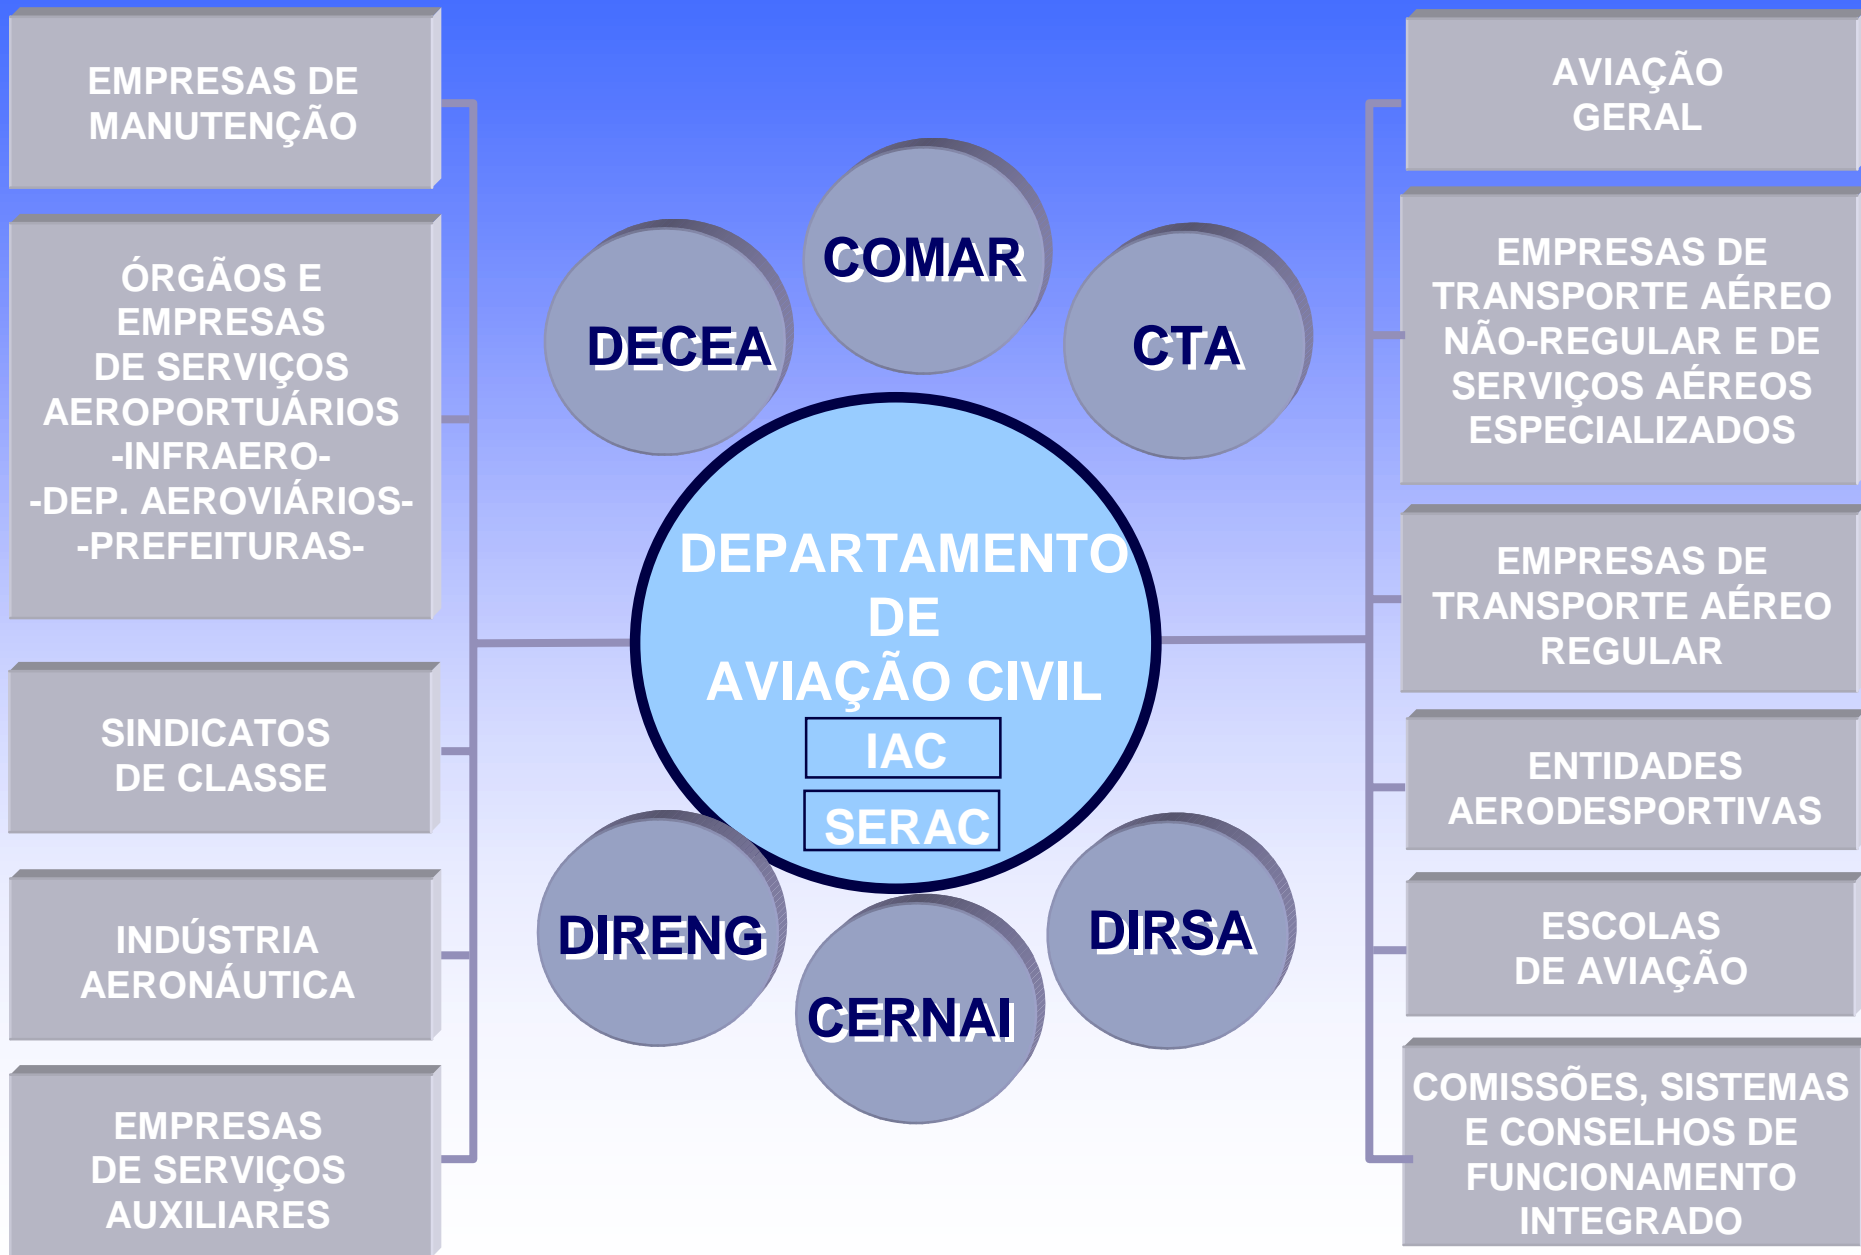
EMPRESAS DE MANUTENÇÃO

ÓRGÃOS E EMPRESAS DE SERVIÇOS AEROPORTUÁRIOS -INFRAERO- -DEP. AEROVIÁRIOS- -PREFEITURAS-

SINDICATOS DE CLASSE

INDÚSTRIA AERONÁUTICA

EMPRESAS DE SERVIÇOS AUXILIARES

COMAR

DECEA

CTA

DEPARTAMENTO DE AVIAÇÃO CIVIL

IAC

SERAC

DIRENG

CERNAI

DIRSA

AVIAÇÃO GERAL

EMPRESAS DE TRANSPORTE AÉREO NÃO-REGULAR E DE SERVIÇOS AÉREOS ESPECIALIZADOS

EMPRESAS DE TRANSPORTE AÉREO REGULAR

ENTIDADES AERODESPORTIVAS

ESCOLAS DE AVIAÇÃO

COMISSÕES, SISTEMAS E CONSELHOS DE FUNCIONAMENTO INTEGRADO